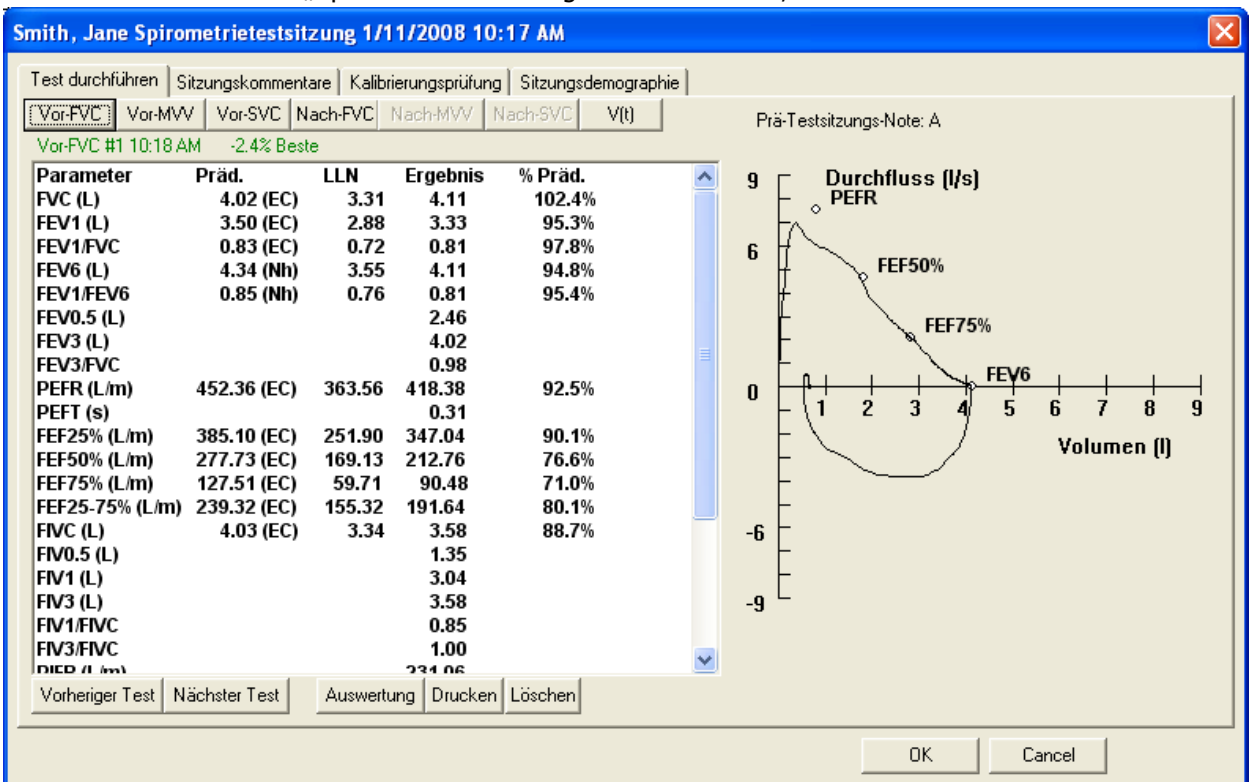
Smith, Jane Spirometrietestsitzung 1/11/2008 10:17 AM

Test durchführen | Sitzungskommentare | Kalibrierungsprüfung | Sitzungsdemographie

Vor-FVC | Vor-MVV | Vor-SVC | Nach-FVC | Nach-MVV | Nach-SVC | V(t)

Prä-Testsitzungs-Note: A

Vor-FVC #1 10:18 AM -2.4% Beste

| Parameter | Präd. | LLN | Ergebnis | % Präd. |
|---|---|---|---|---|
| FVC (L) | 4.02 (EC) | 3.31 | 4.11 | 102.4% |
| FEV1 (L) | 3.50 (EC) | 2.88 | 3.33 | 95.3% |
| FEV1/FVC | 0.83 (EC) | 0.72 | 0.81 | 97.8% |
| FEV6 (L) | 4.34 (Nh) | 3.55 | 4.11 | 94.8% |
| FEV1/FEV6 | 0.85 (Nh) | 0.76 | 0.81 | 95.4% |
| FEV0.5 (L) | | | 2.46 | |
| FEV3 (L) | | | 4.02 | |
| FEV3/FVC | | | 0.98 | |
| PEFR (L/m) | 452.36 (EC) | 363.56 | 418.38 | 92.5% |
| PEFT (s) | | | 0.31 | |
| FEF25% (L/m) | 385.10 (EC) | 251.90 | 347.04 | 90.1% |
| FEF50% (L/m) | 277.73 (EC) | 169.13 | 212.76 | 76.6% |
| FEF75% (L/m) | 127.51 (EC) | 59.71 | 90.48 | 71.0% |
| FEF25-75% (L/m) | 239.32 (EC) | 155.32 | 191.64 | 80.1% |
| FIVC (L) | 4.03 (EC) | 3.34 | 3.58 | 88.7% |
| FIV0.5 (L) | | | 1.35 | |
| FIV1 (L) | | | 3.04 | |
| FIV3 (L) | | | 3.58 | |
| FIV1/FIVC | | | 0.85 | |
| FIV3/FIVC | | | 1.00 | |
| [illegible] | | | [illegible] | |

Durchfluss (l/s)
9
6
0
-6
-9
PEFR
FEF50%
FEF75%
FEV6
1 2 3 4 5 6 7 8 9
Volumen (l)

Vorheriger Test | Nächster Test | Auswertung | Drucken | Löschen

OK | Cancel